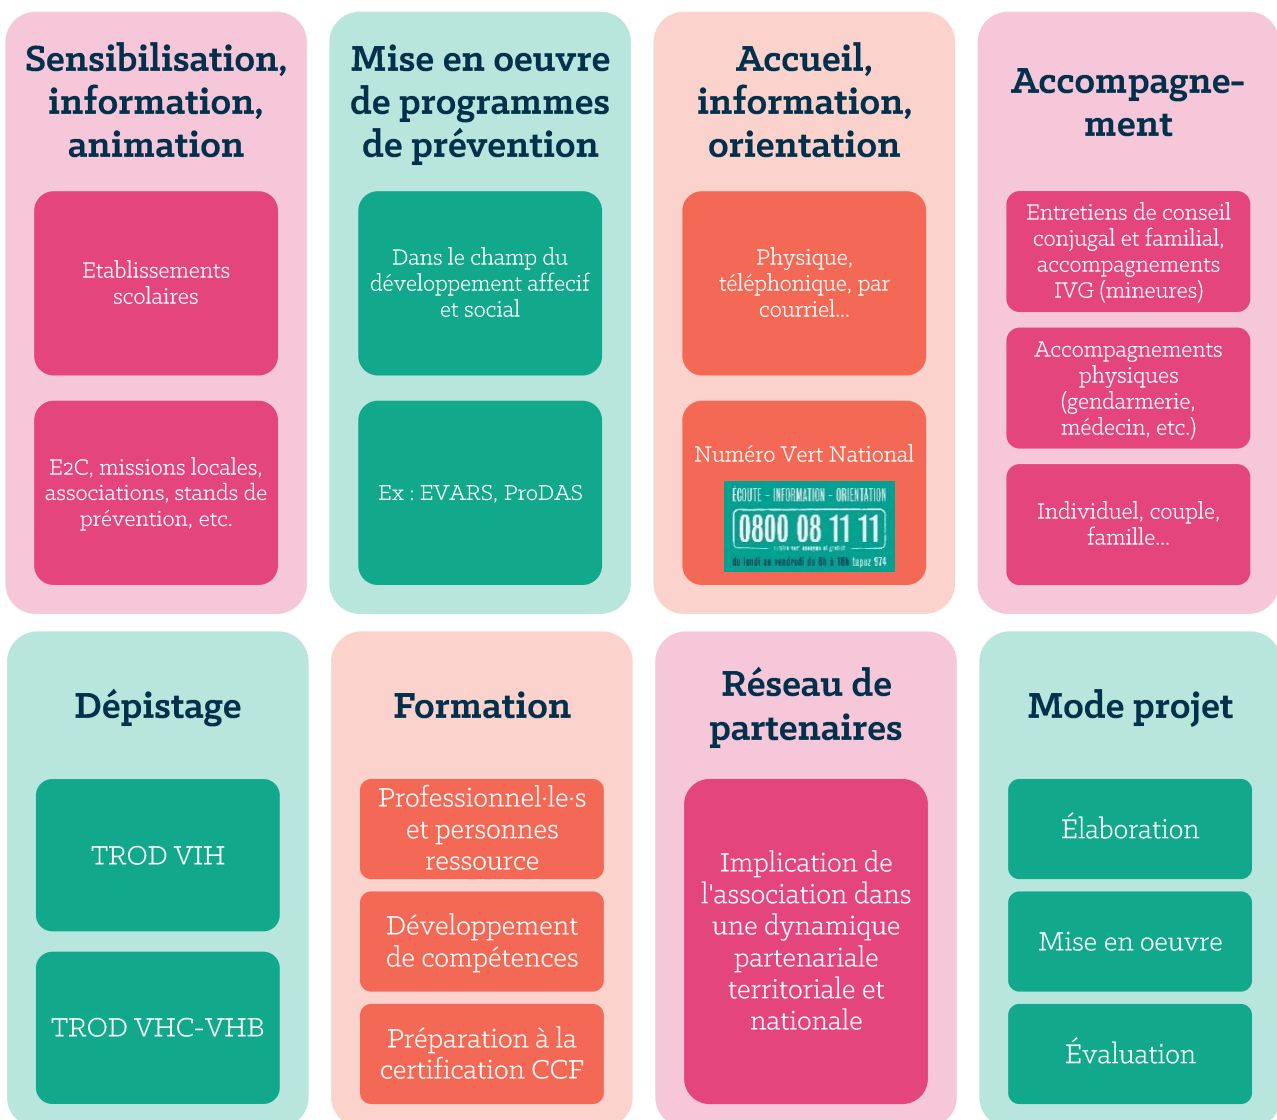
Sensibilisation, information, animation

Etablissements scolaires

E2C, missions locales, associations, stands de prévention, etc.

Mise en oeuvre de programmes de prévention

Dans le champ du développement affecif et social

Ex : EVARS, ProDAS

Accueil, information, orientation

Physique, téléphonique, par courriel...

Numéro Vert National

ECOUTE - INFORMATION - ORIENTATION

0800 08 11 11

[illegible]

du lundi au vendredi de 9h à 18h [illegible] 974

Accompagnement

Entretiens de conseil conjugal et familial, accompagnements IVG (mineures)

Accompagnements physiques (gendarmerie, médecin, etc.)

Individuel, couple, famille...

Dépistage

TROD VIH

TROD VHC-VHB

Formation

Professionnel·le·s et personnes ressource

Développement de compétences

Préparation à la certification CCF

Réseau de partenaires

Implication de l'association dans une dynamique partenariale territoriale et nationale

Mode projet

Élaboration

Mise en oeuvre

Évaluation